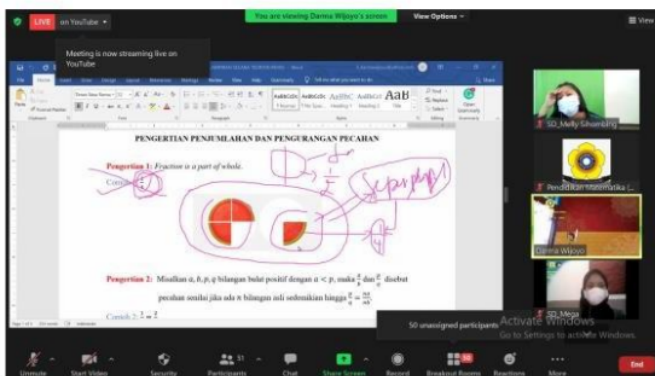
LIVE on YouTube

You are viewing Darma Wijoyo's screen

View Options

View

Meeting is now streaming live on YouTube

PENGERTIAN PENJUMLAHAN DAN PENGURANGAN PECAHAN

Pengertian 1: Fraction is a part of whole.

Contoh: $\frac{1}{4}$

$\frac{1}{2}$

Seperempat

Pengertian 2: Misalkan $a, b, p, q$ bilangan bulat positif dengan $a < p$, maka $\frac{a}{b}$ dan $\frac{p}{q}$ disebut pecahan senilai jika ada $n$ bilangan asli sedemikian hingga $\frac{a}{b} = \frac{na}{nb}$

Contoh 2: $\frac{1}{2} = \frac{2}{4}$

SD_Melly Silvanting

Pendidikan Matematika (...

Darma Wijoyo

SD_Mega

50 unassigned participants

Activate Windows
Go to Settings to activate Windows.

Unmute

Start Video

Security

Participants 51

Chat

Share Screen

Record

Breakout Rooms

Reactions

More

End